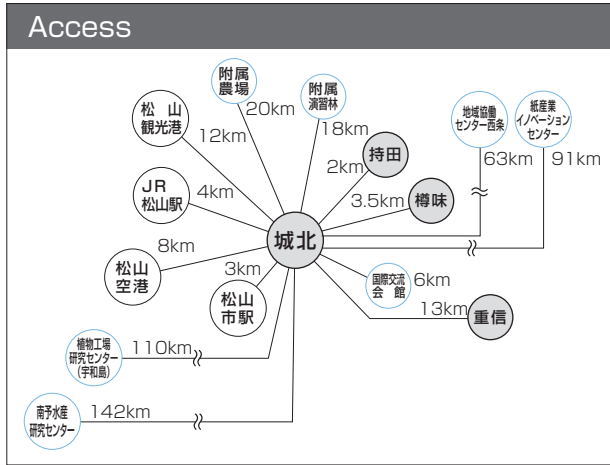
Access

附属農場

20km

附属演習林

18km

松山観光港

12km

持田

2km

地域協働センター西条

63km

紙産業イノベーションセンター

91km

JR松山駅

4km

3.5km

樽味

城北

8km

松山空港

3km

松山市駅

国際交流会館

6km

13km

重信

植物工場研究センター（宇和島）

110km

南予水産研究センター

142km